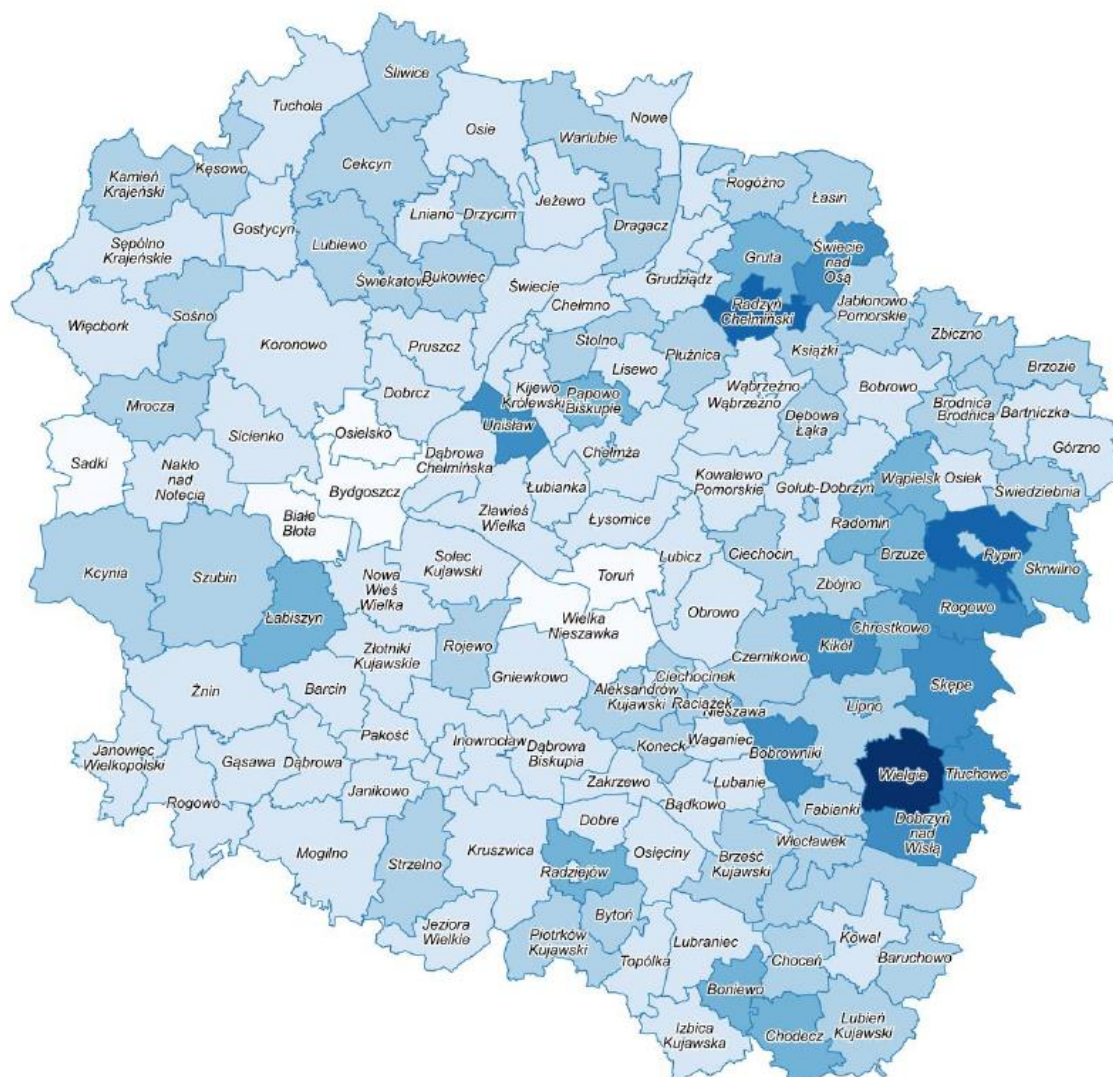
Śliwice
Tuchola
Osie
Warlubie
Nowe
Kamień Krajeński
Kęsowo
Cekcyn
Jeżewo
Rogóżno
Łasin
Łniano
Drzycim
Dragacz
Sępólno Krajeńskie
Gostycyn
Lubiewo
Gruta
Świecie nad Osą
Świekatowo
Bukowiec
Świecie
Grudziądz
Sośno
Chełmno
Radzyń Chełmiński
Jabłonowo Pomorskie
Więcbork
Koronowo
Pruszcz
Stolno
Płużnica
Książki
Zbiczno
Lisewo
Brzozie
Dobrcz
Kijewo Królewskie
Papowo Biskupie
Wąbrzeźno
Wąbrzeźno
Bobrowo
Mrocza
Unisław
Dębowa Łąka
Brodnica
Brodnica
Bartniczka
Osielsko
Sicienko
Chełmża
Górzno
Sadki
Nakło nad Notecią
Dąbrowa Chełmińska
Wąpielsk
Osiek
Kowalewo Pomorskie
Golub-Dobrzyń
Świedziebnia
Bydgoszcz
Łubianka
Zławieś Wielka
Łysomice
Białe Błota
Radomin
Solec Kujawski
Lubicz
Ciechocin
Brzuze
Rypin
Skrwilno
Toruń
Kcynia
Szubin
Nowa Wieś Wielka
Zbójno
Obrowo
Rogowo
Łabiszyn
Wielka Nieszawka
Chrostkowo
Kikół
Rojewo
Czernikowo
Złotniki Kujawskie
Gniewkowo
Ciechocinek
Skępe
Żnin
Barcin
Aleksandrów Kujawski
Raciążek
Nieszawa
Lipno
Pakość
Inowrocław
Dąbrowa Biskupia
Koneck
Waganiec
Bobrowniki
Janowiec Wielkopolski
Gąsawa
Dąbrowa
Wielgie
Tłuchowo
Lubanie
Zakrzewo
Rogowo
Janikowo
Fabianki
Bądkowo
Dobrzyń nad Wisłą
Dobre
Mogilno
Kruszwica
Włocławek
Strzelno
Osięciny
Brześć Kujawski
Radziejów
Bytoń
Jeziora Wielkie
Kowal
Piotrków Kujawski
Lubraniec
Choceń
Baruchowo
Topólka
Boniewo
Lubień Kujawski
Izbica Kujawska
Chodecz